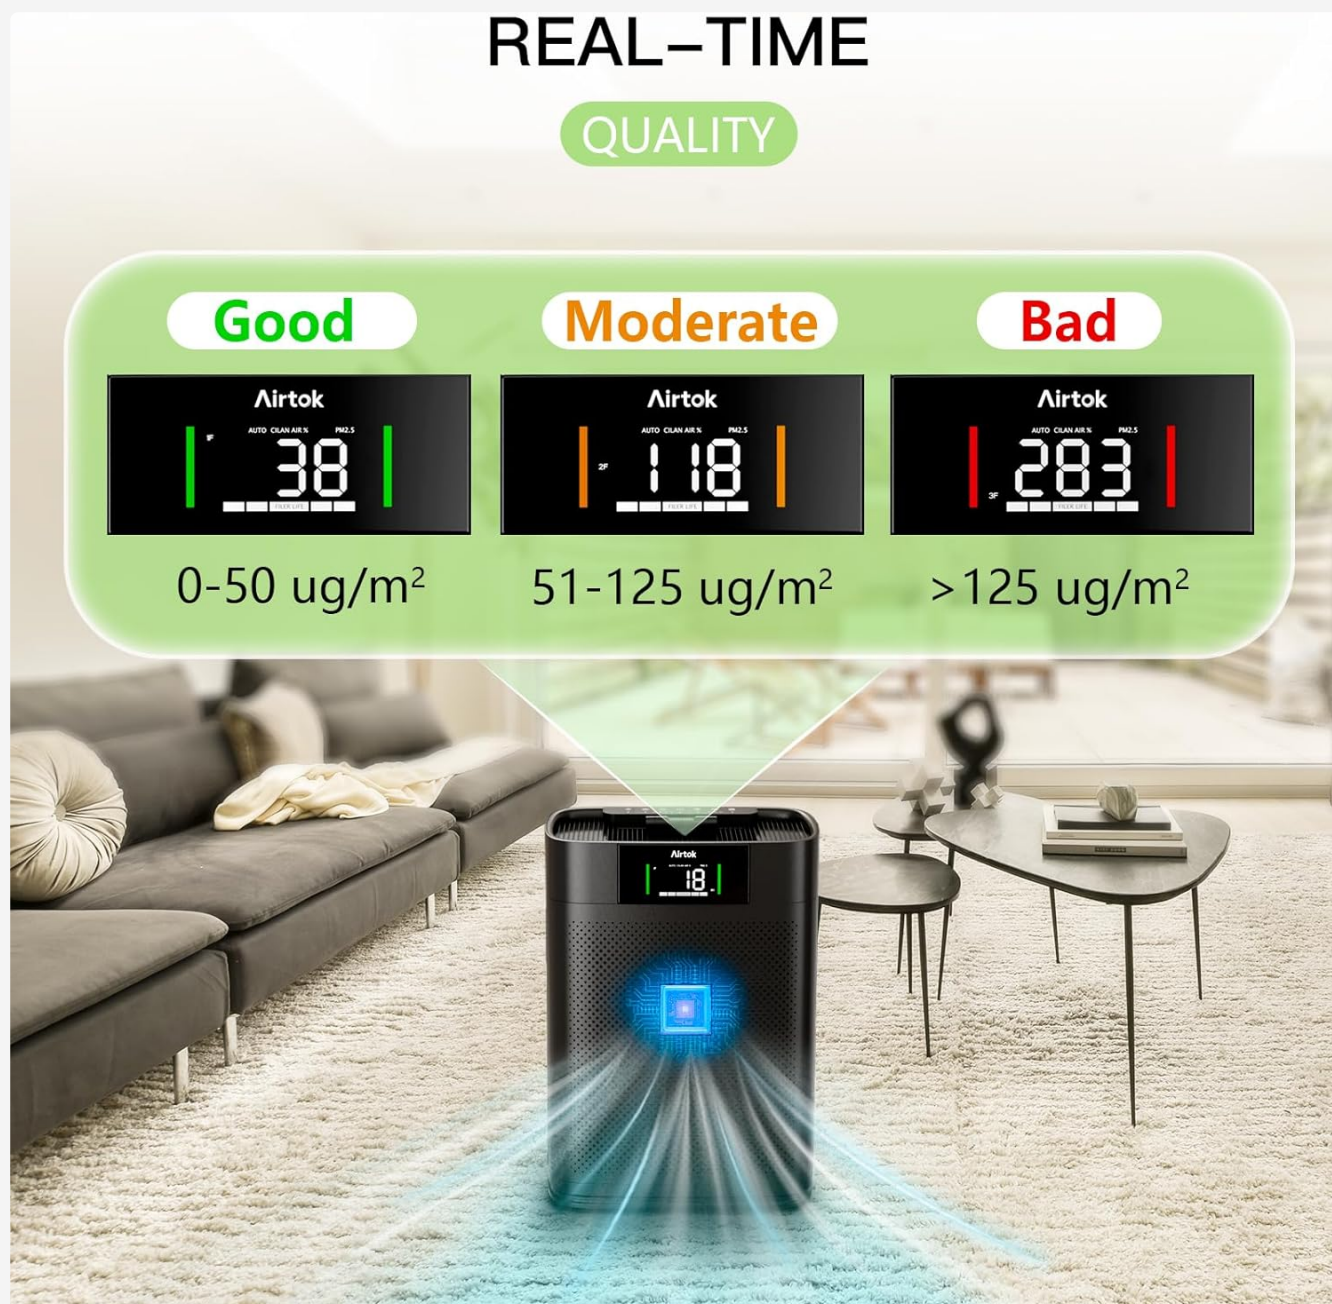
REAL–TIME

QUALITY

Good

Airtok

1F AUTO CILAN AIR % PM2.5

38

FILER LIFE

0-50 ug/m²

Moderate

Airtok

2F AUTO CILAN AIR % PM2.5

118

FILER LIFE

51-125 ug/m²

Bad

Airtok

3F AUTO CILAN AIR % PM2.5

283

FILER LIFE

>125 ug/m²

Airtok

18